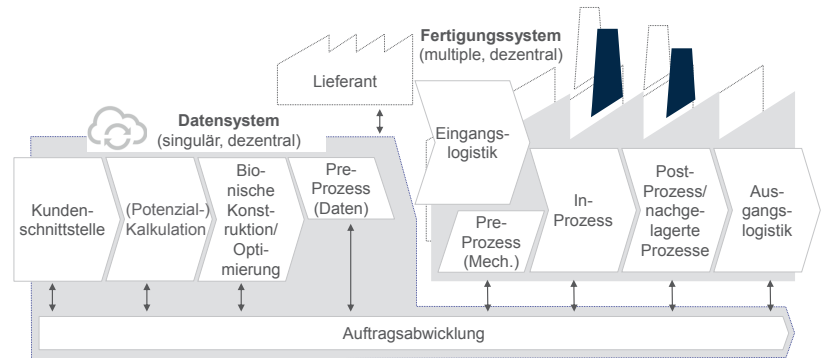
Fertigungssystem
(multiple, dezentral)

Lieferant

Datensystem
(singulär, dezentral)

Eingangslogistik

Kundenschnittstelle

(Potenzial-)Kalkulation

Bionische Konstruktion/Optimierung

Pre-Prozess (Daten)

Pre-Prozess (Mech.)

In-Prozess

Post-Prozess/nachgelagerte Prozesse

Ausgangslogistik

Auftragsabwicklung